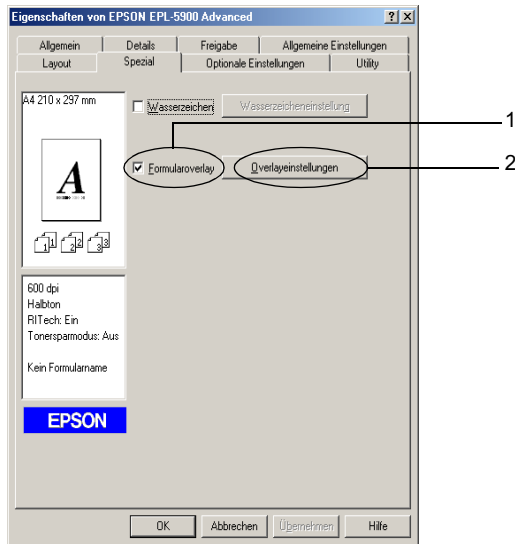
Eigenschaften von EPSON EPL-5900 Advanced

?

X

Allgemein

Details

Freigabe

Allgemeine Einstellungen

Layout

Spezial

Optionale Einstellungen

Utility

A4 210 x 297 mm

Wasserzeichen

Wasserzeicheneinstellung

A

1

2

3

Formularoverlay

Overlayeinstellungen

1

2

600 dpi
Halbton
RITech: Ein
Tonersparmodus: Aus

Kein Formularname

EPSON

OK

Abbrechen

Übernehmen

Hilfe